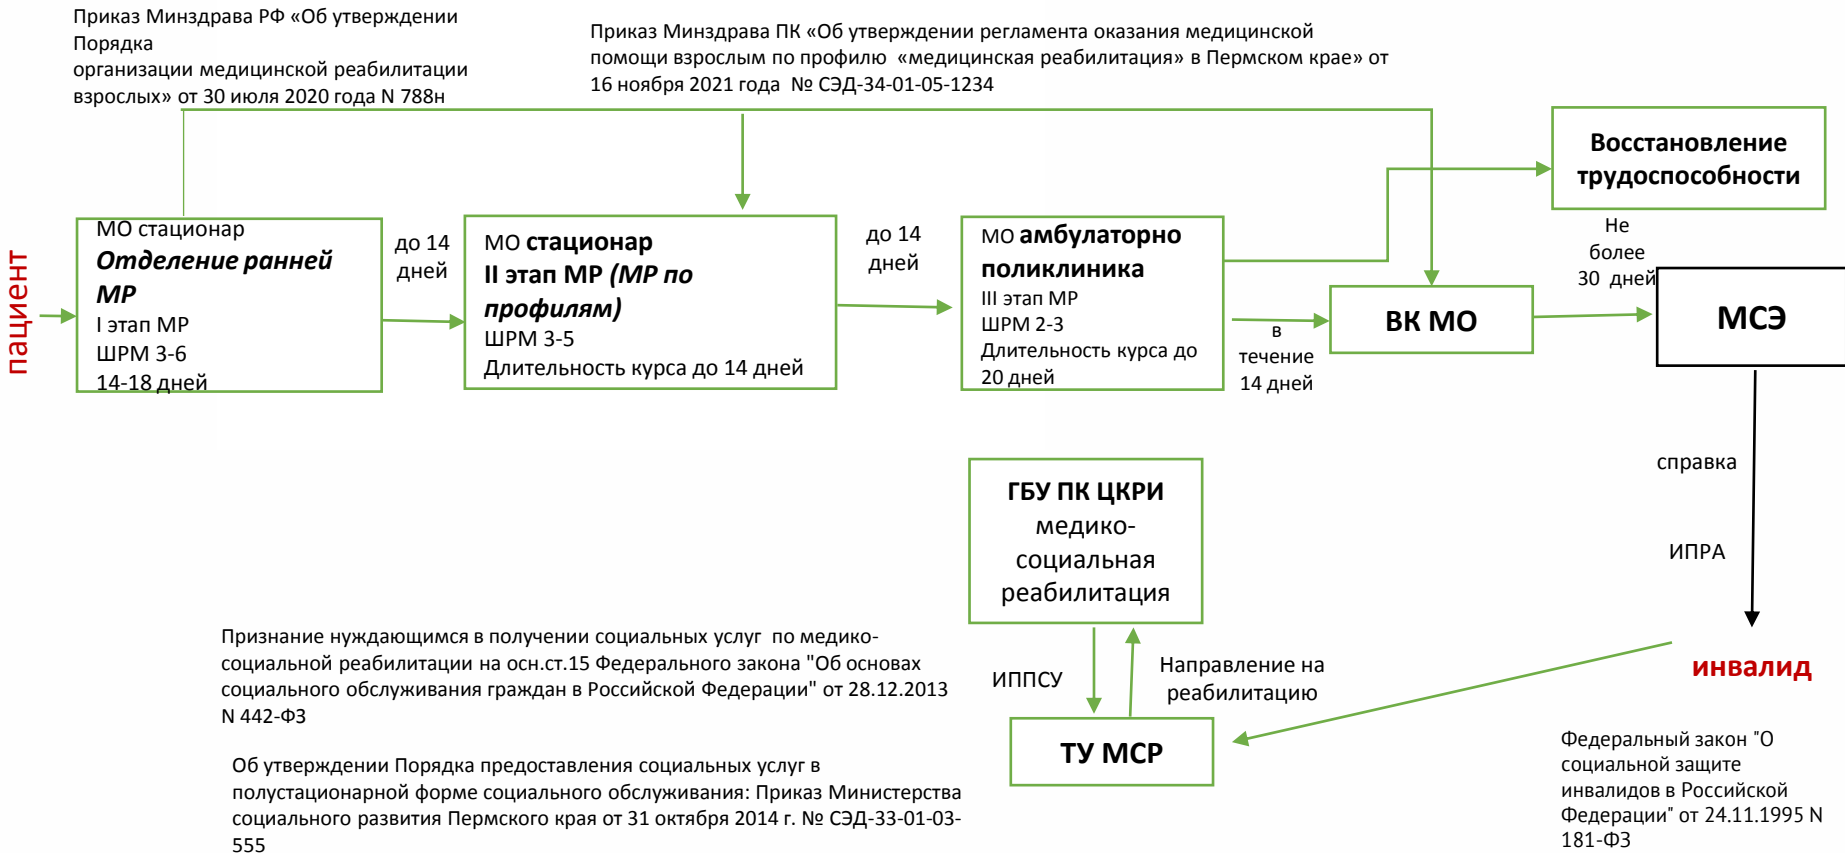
Приказ Минздрава РФ «Об утверждении Порядка организации медицинской реабилитации взрослых» от 30 июля 2020 года N 788н

Приказ Минздрава ПК «Об утверждении регламента оказания медицинской помощи взрослым по профилю «медицинская реабилитация» в Пермском крае» от 16 ноября 2021 года № СЭД-34-01-05-1234

пациент

МО стационар
Отделение ранней МР
I этап МР
ШРМ 3-6
14-18 дней

до 14 дней

МО стационар
II этап МР (МР по профилям)
ШРМ 3-5
Длительность курса до 14 дней

до 14 дней

МО амбулаторно поликлиника
III этап МР
ШРМ 2-3
Длительность курса до 20 дней

в течение 14 дней

ВК МО

Восстановление трудоспособности

Не более 30 дней

МСЭ

справка

ИПРА

инвалид

ГБУ ПК ЦКРИ
медико-социальная реабилитация

ИППСУ

Направление на реабилитацию

ТУ МСР

Признание нуждающимся в получении социальных услуг по медико-социальной реабилитации на осн.ст.15 Федерального закона "Об основах социального обслуживания граждан в Российской Федерации" от 28.12.2013 N 442-ФЗ

Об утверждении Порядка предоставления социальных услуг в полустационарной форме социального обслуживания: Приказ Министерства социального развития Пермского края от 31 октября 2014 г. № СЭД-33-01-03-555

Федеральный закон "О социальной защите инвалидов в Российской Федерации" от 24.11.1995 N 181-ФЗ